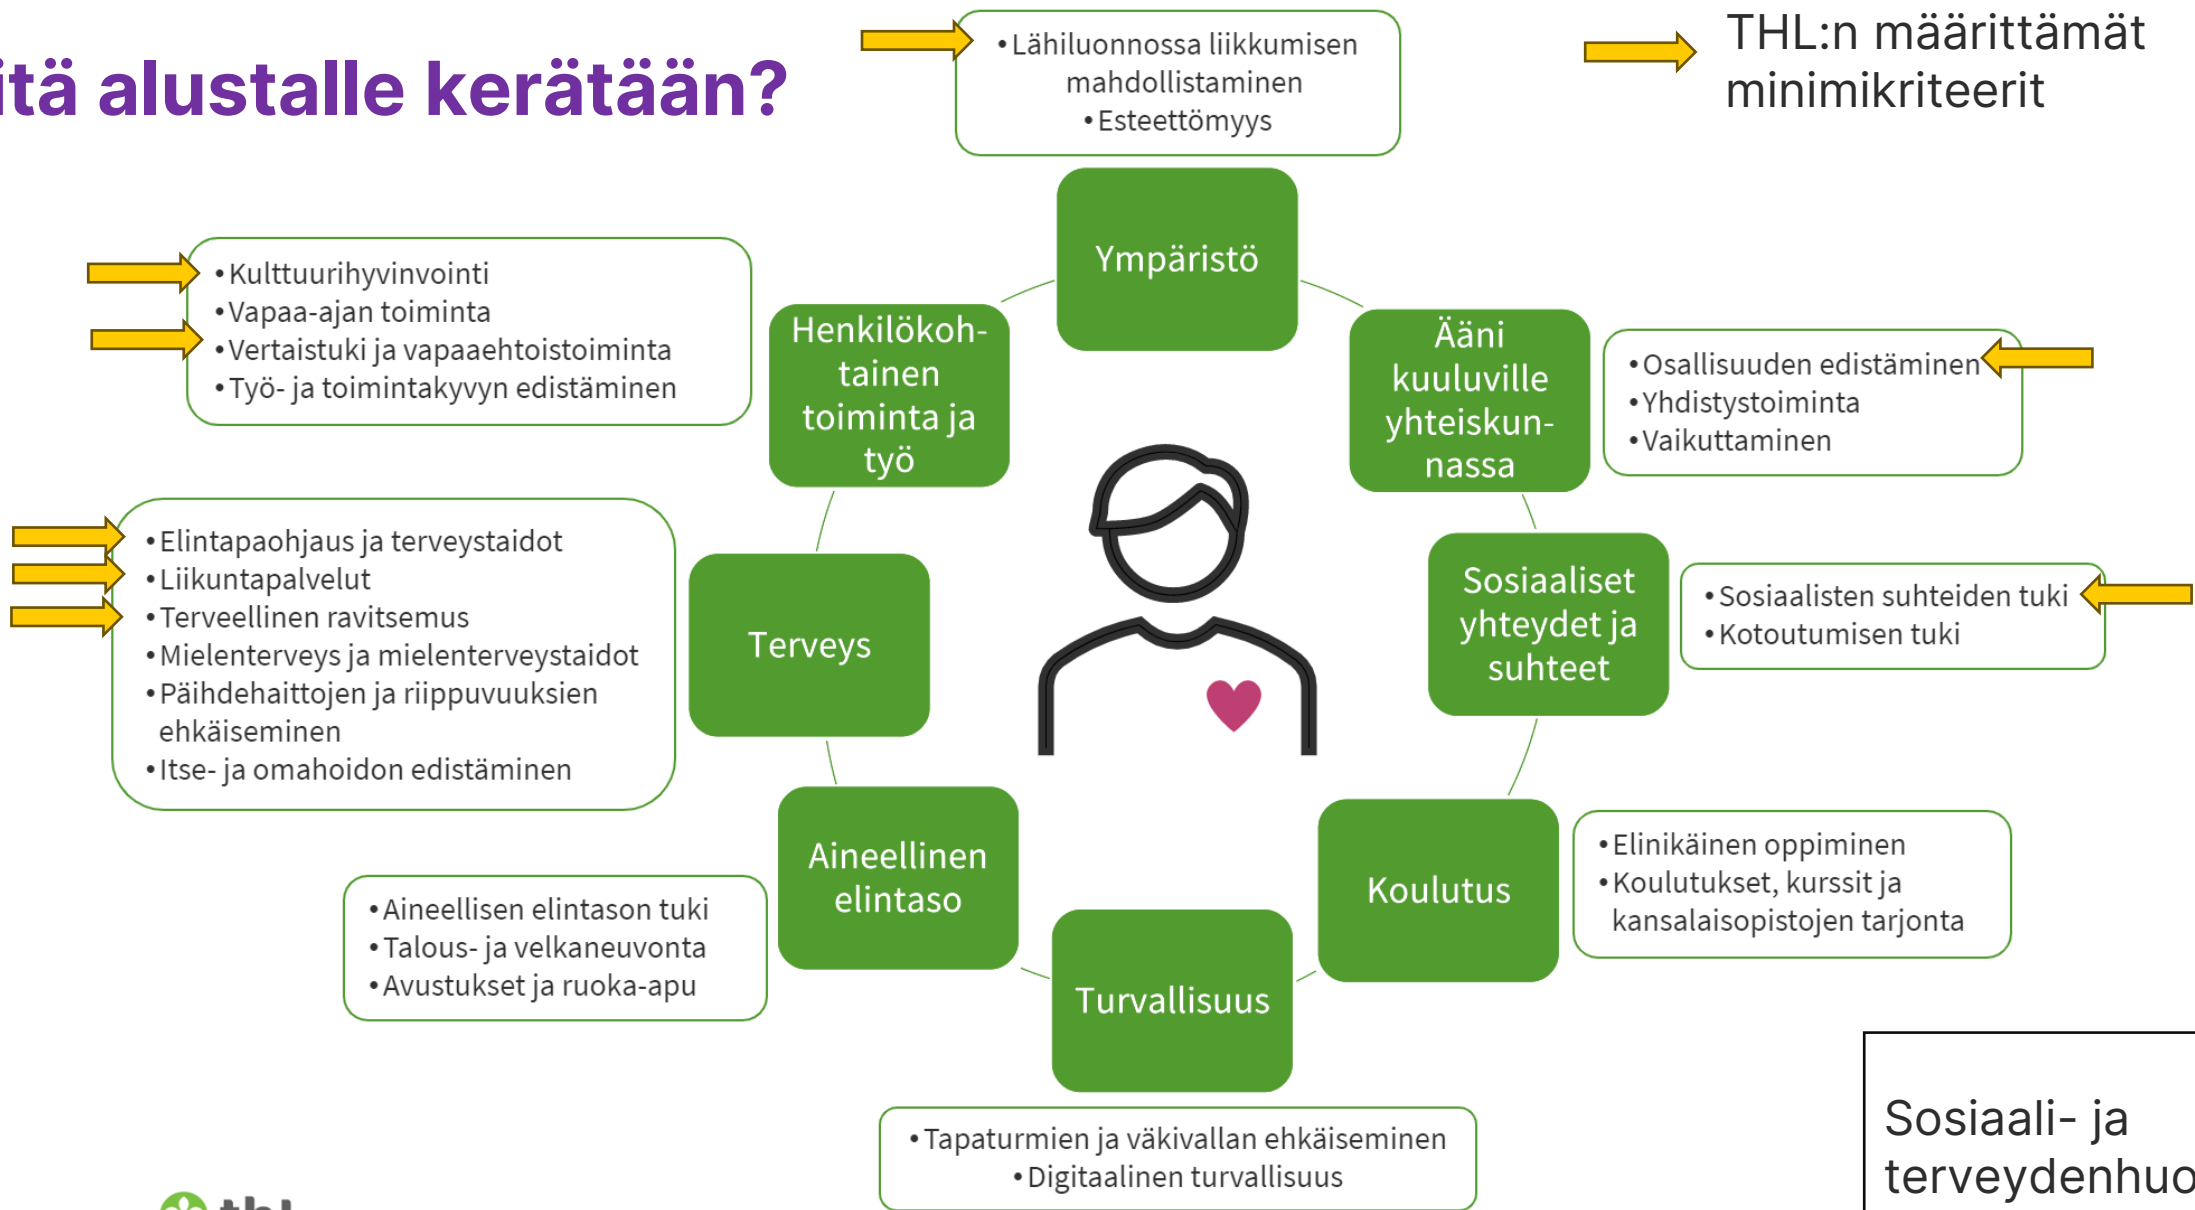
itä alustalle kerätään?

• Lähiluonnossa liikkumisen mahdollistaminen
• Esteettömyys

THL:n määrittämät minimikriteerit

Ympäristö

• Kulttuurihyvinvointi
• Vapaa-ajan toiminta
• Vertaistuki ja vapaaehtoistoiminta
• Työ- ja toimintakyvyn edistäminen

Henkilökohtainen toiminta ja työ

Ääni kuuluville yhteiskunnassa

• Osallisuuden edistäminen
• Yhdistystoiminta
• Vaikuttaminen

• Elintapaohjaus ja terveystaidot
• Liikuntapalvelut
• Terveellinen ravitsemus
• Mielenterveys ja mielenterveystaidot
• Päihdehaittojen ja riippuvuuksien ehkäiseminen
• Itse- ja omahoidon edistäminen

Terveys

Sosiaaliset yhteydet ja suhteet

• Sosiaalisten suhteiden tuki
• Kotoutumisen tuki

Aineellinen elintaso

• Aineellisen elintason tuki
• Talous- ja velkaneuvonta
• Avustukset ja ruoka-apu

Koulutus

• Elinikäinen oppiminen
• Koulutukset, kurssit ja kansalaisopistojen tarjonta

Turvallisuus

• Tapaturmien ja väkivallan ehkäiseminen
• Digitaalinen turvallisuus

Sosiaali- ja terveydenhuo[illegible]

thl